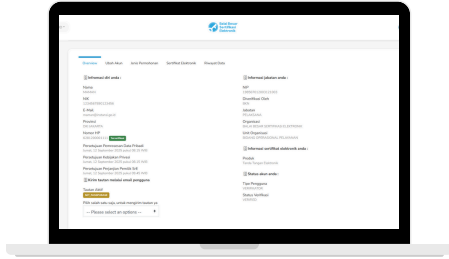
Balai Besar Sertifikasi Elektronik

Overview Ubah Akun Area Permohonan Sertifikat Elektronik Riwayat Data

Informasi diri anda :

Nama
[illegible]

NIK
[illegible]

E-Mail
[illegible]

Provinsi
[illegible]

Nomor HP
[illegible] Verified

Persetujuan Pemrosesan Data Pribadi
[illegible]

Persetujuan Kebijakan Privasi
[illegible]

Persetujuan Perjanjian Pemilik Sertifikat
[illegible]

Kirim tautan melalui email pengguna

Tautan Aktif
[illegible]

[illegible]

-- Please select an options --

Informasi jabatan anda :

NIP
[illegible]

Diverifikasi Oleh
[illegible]

Jabatan
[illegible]

Organisasi
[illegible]

Unit Organisasi
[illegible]

Informasi sertifikat elektronik anda :

Produk
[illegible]

Status akun anda :

Tipe Pengguna
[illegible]

Status Verifikasi
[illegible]